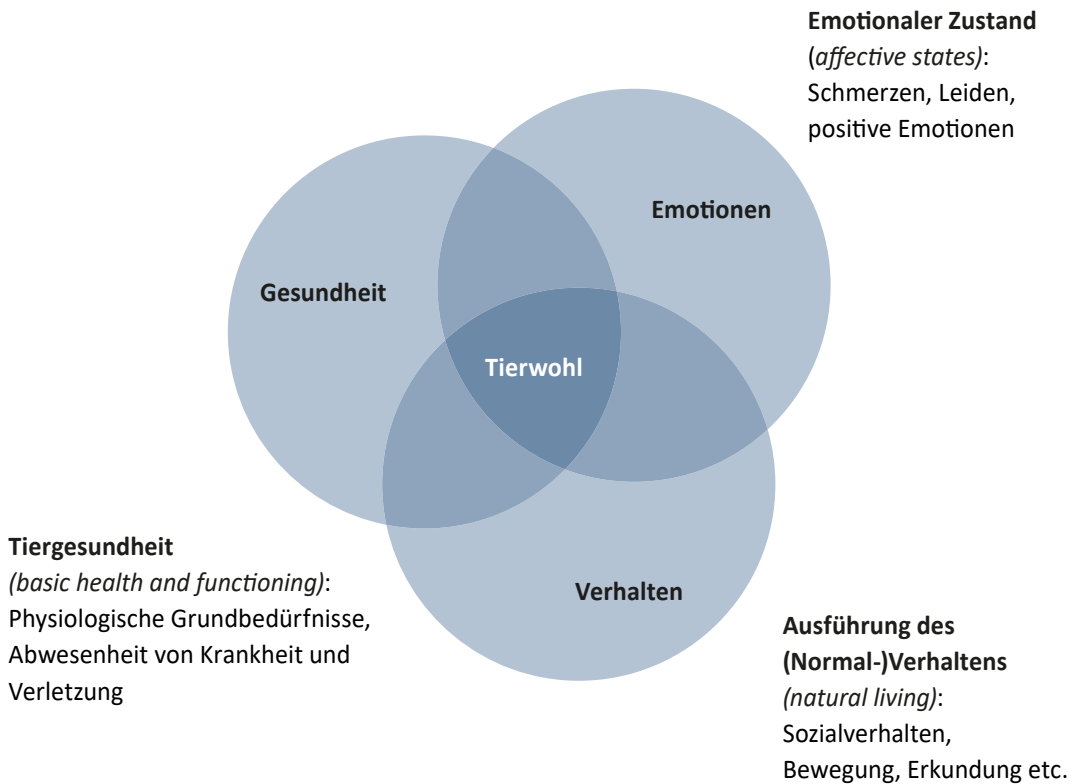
**Emotionaler Zustand**
(*affective states)*:
Schmerzen, Leiden,
positive Emotionen

Emotionen

Gesundheit

Tierwohl

Verhalten

**Tiergesundheit**
*(basic health and functioning)*:
Physiologische Grundbedürfnisse,
Abwesenheit von Krankheit und
Verletzung

**Ausführung des**
**(Normal-)Verhaltens**
*(natural living)*:
Sozialverhalten,
Bewegung, Erkundung etc.